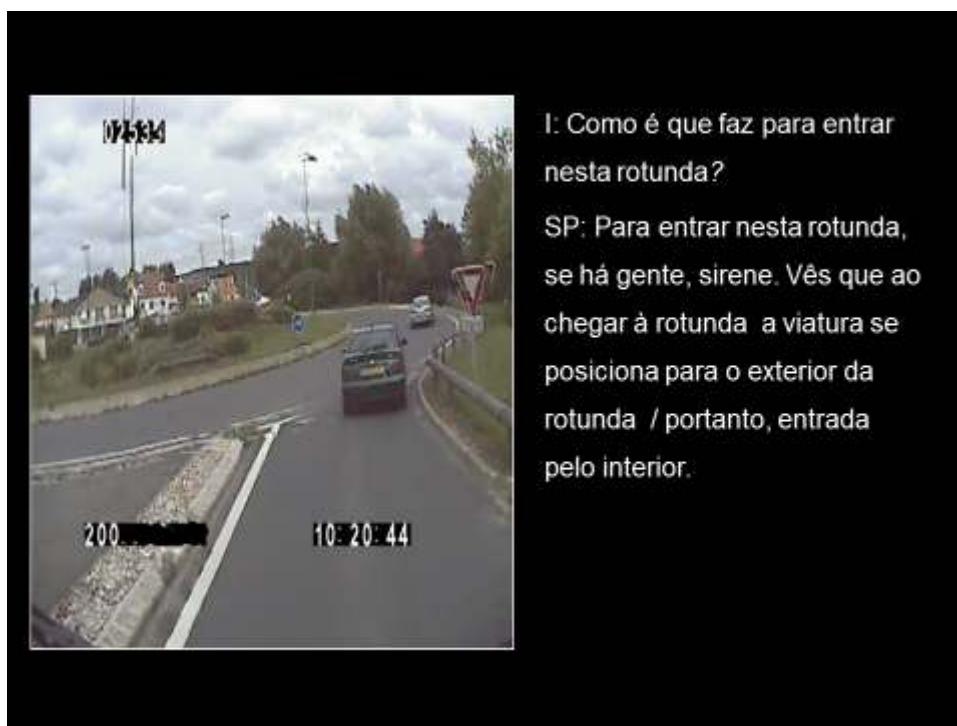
02534

200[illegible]

10:20:44

I: Como é que faz para entrar nesta rotunda?

SP: Para entrar nesta rotunda, se há gente, sirene. Vês que ao chegar à rotunda a viatura se posiciona para o exterior da rotunda / portanto, entrada pelo interior.